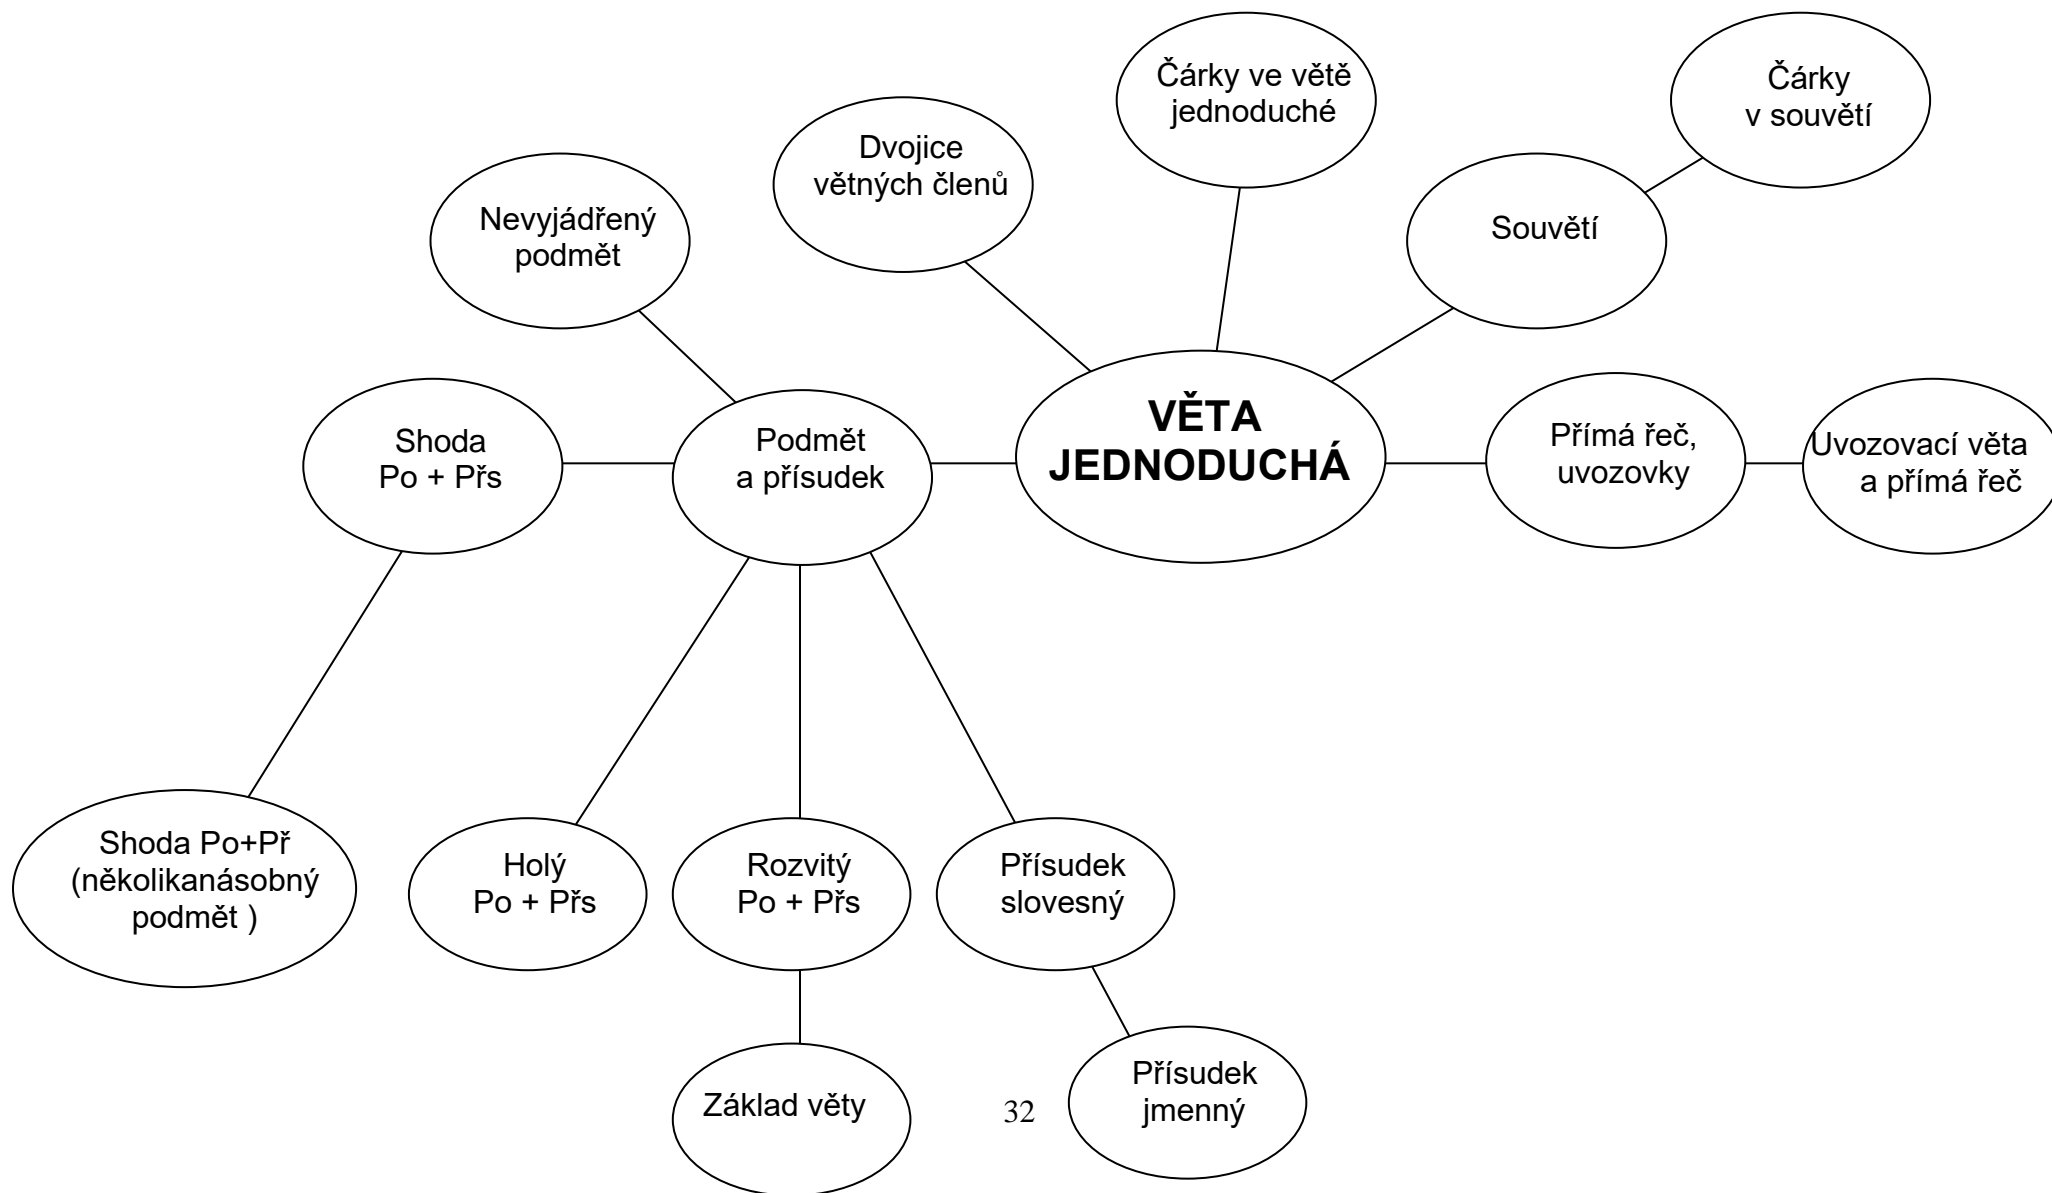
Čárky ve větě jednoduché

Čárky v souvětí

Dvojice větných členů

Nevyjádřený podmět

Souvětí

VĚTA JEDNODUCHÁ

Shoda Po + Přs

Podmět a přísudek

Přímá řeč, uvozovky

Uvozovací věta a přímá řeč

Shoda Po+Př (několikanásobný podmět )

Holý Po + Přs

Rozvitý Po + Přs

Přísudek slovesný

Základ věty

32

Přísudek jmenný